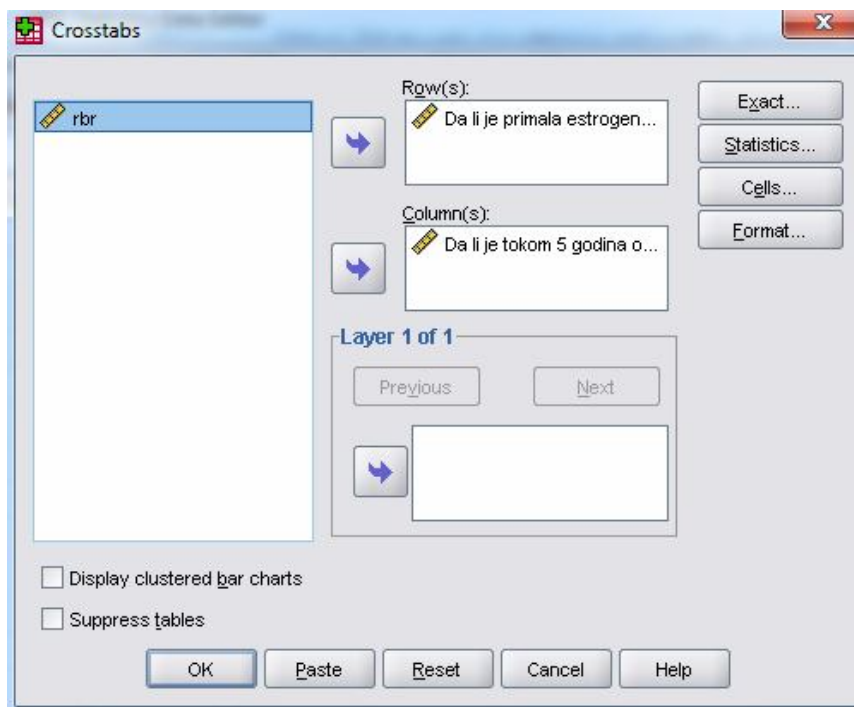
Crosstabs

rbr

Row(s):
Da li je primala estrogen...

Column(s):
Da li je tokom 5 godina o...

Layer 1 of 1

Previous

Next

Exact...
Statistics...
Cells...
Format...

Display clustered bar charts

Suppress tables

OK
Paste
Reset
Cancel
Help